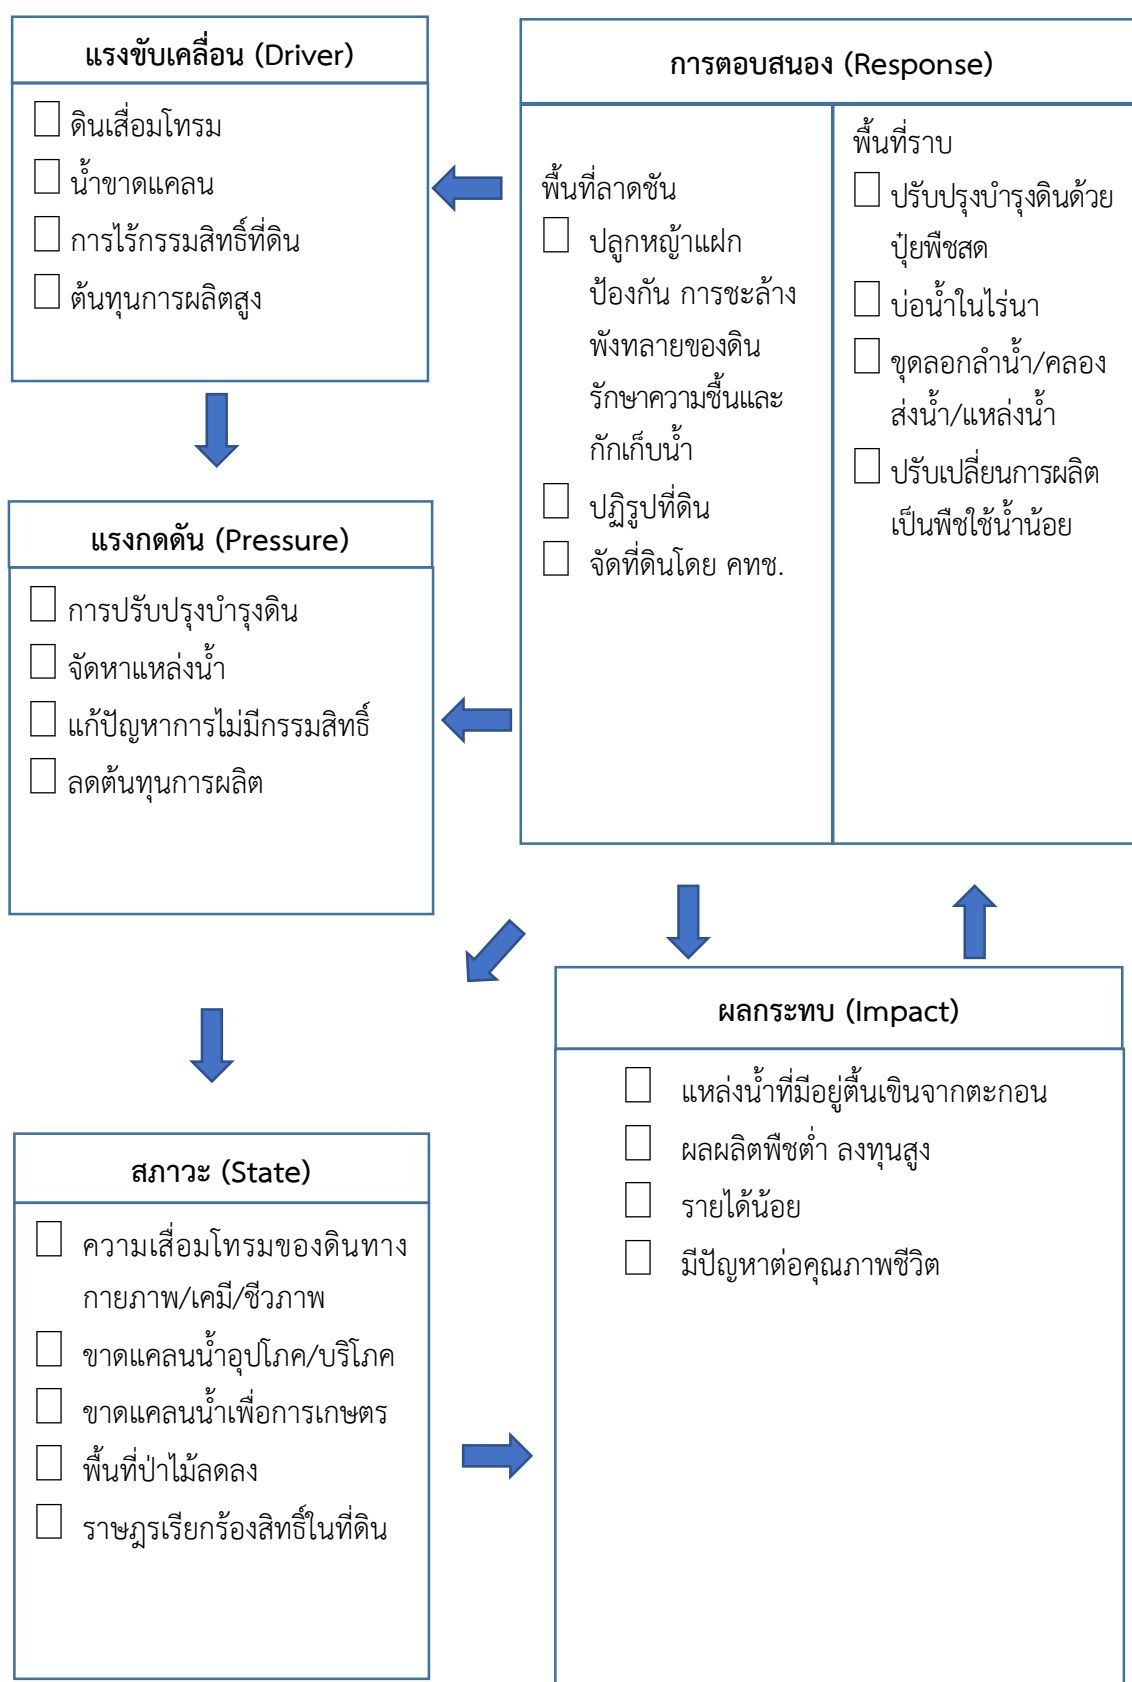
แรงขับเคลื่อน (Driver)

ดินเสื่อมโทรม
น้ำขาดแคลน
การไร้กรรมสิทธิ์ที่ดิน
ต้นทุนการผลิตสูง

การตอบสนอง (Response)

พื้นที่ลาดชัน
ปลูกหญ้าแฝก ป้องกัน การชะล้างพังทลายของดิน รักษาความชื้นและกักเก็บน้ำ
ปฏิรูปที่ดิน
จัดที่ดินโดย คทช.

พื้นที่ราบ
ปรับปรุงบำรุงดินด้วยปุ๋ยพืชสด
บ่อน้ำในไร่นา
ขุดลอกลำน้ำ/คลองส่งน้ำ/แหล่งน้ำ
ปรับเปลี่ยนการผลิตเป็นพืชใช้น้ำน้อย

แรงกดดัน (Pressure)

การปรับปรุงบำรุงดิน
จัดหาแหล่งน้ำ
แก้ปัญหาการไม่มีกรรมสิทธิ์
ลดต้นทุนการผลิต

ผลกระทบ (Impact)

แหล่งน้ำที่มีอยู่ตื้นเขินจากตะกอน
ผลผลิตพืชต่ำ ลงทุนสูง
รายได้น้อย
มีปัญหาต่อคุณภาพชีวิต

สภาวะ (State)

ความเสื่อมโทรมของดินทางกายภาพ/เคมี/ชีวภาพ
ขาดแคลนน้ำอุปโภค/บริโภค
ขาดแคลนน้ำเพื่อการเกษตร
พื้นที่ป่าไม้ลดลง
ราษฎรเรียกร้องสิทธิ์ในที่ดิน